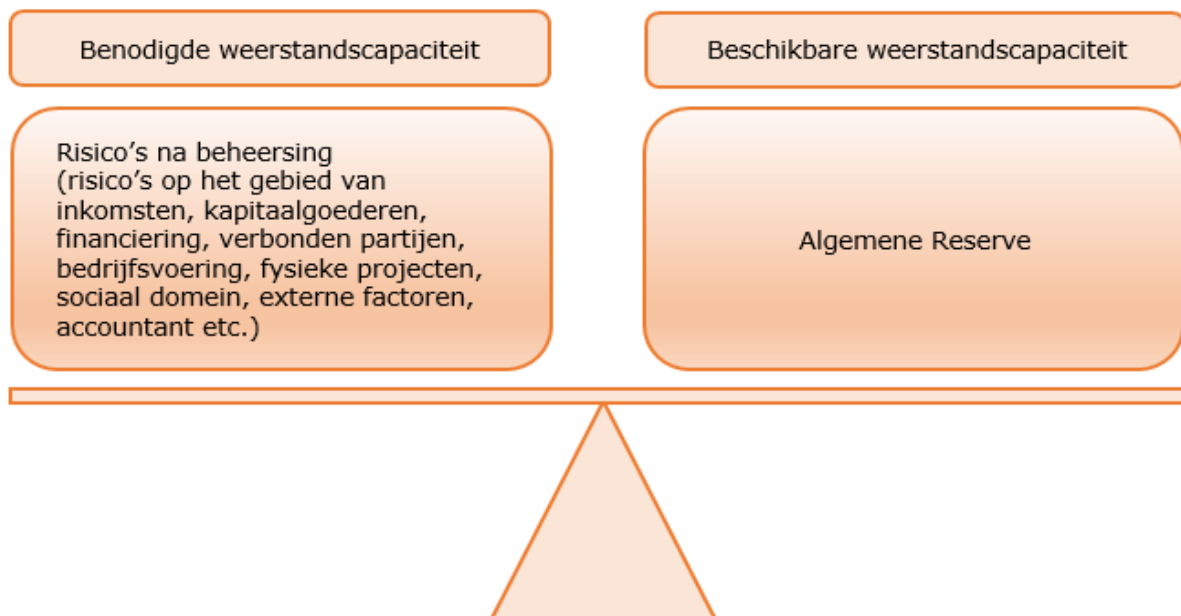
Benodigde weerstandscapaciteit

Beschikbare weerstandscapaciteit

Risico’s na beheersing
(risico’s op het gebied van inkomsten, kapitaalgoederen, financiering, verbonden partijen, bedrijfsvoering, fysieke projecten, sociaal domein, externe factoren, accountant etc.)

Algemene Reserve